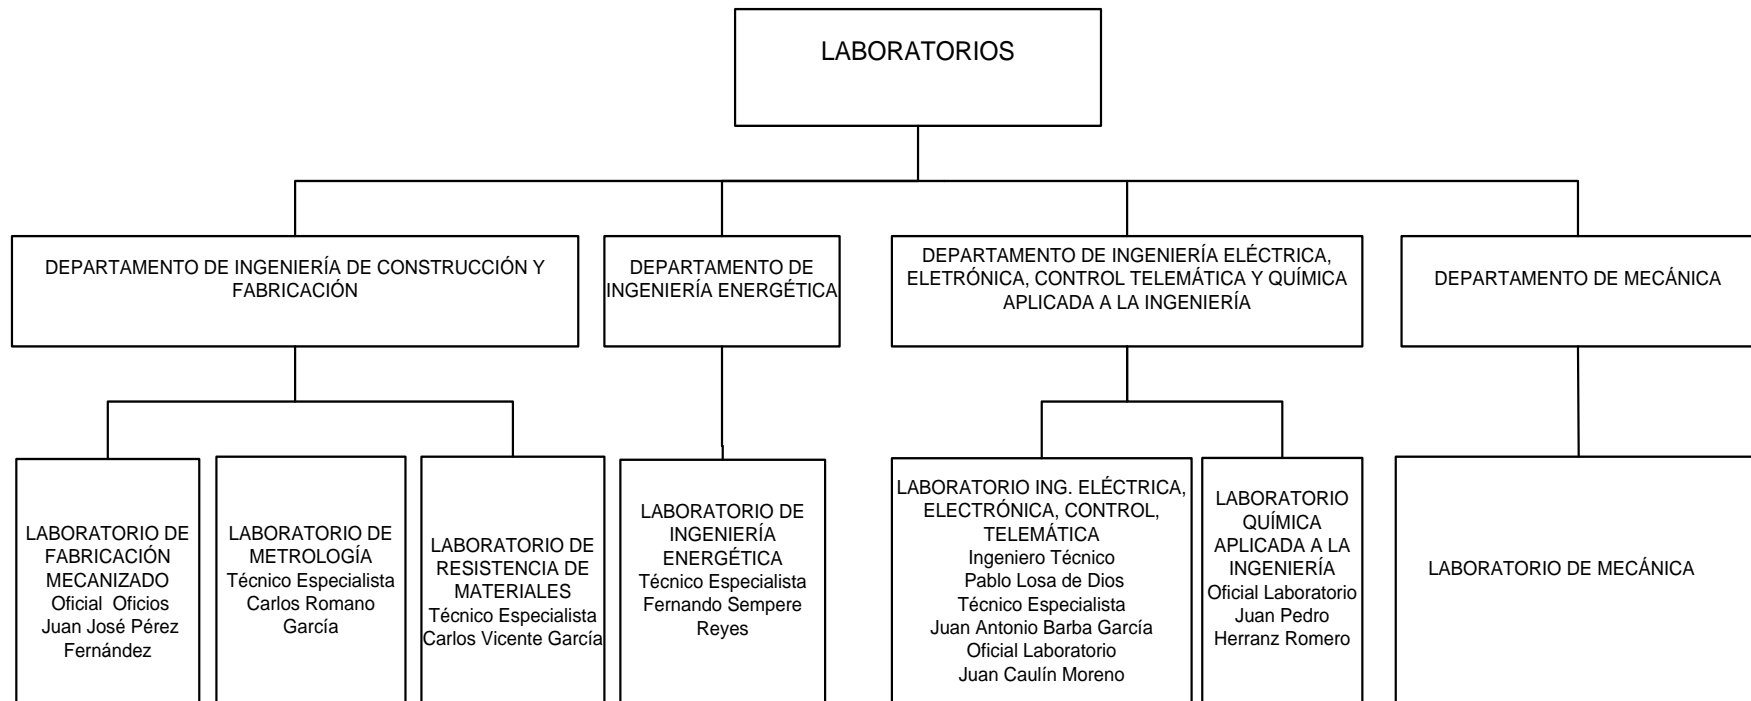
LABORATORIOS

DEPARTAMENTO DE INGENIERÍA DE CONSTRUCCIÓN Y FABRICACIÓN

DEPARTAMENTO DE INGENIERÍA ENERGÉTICA

DEPARTAMENTO DE INGENIERÍA ELÉCTRICA, ELETRÓNICA, CONTROL TELEMÁTICA Y QUÍMICA APLICADA A LA INGENIERÍA

DEPARTAMENTO DE MECÁNICA

LABORATORIO DE FABRICACIÓN MECANIZADO
Oficial Oficios
Juan José Pérez Fernández

LABORATORIO DE METROLOGÍA
Técnico Especialista
Carlos Romano García

LABORATORIO DE RESISTENCIA DE MATERIALES
Técnico Especialista
Carlos Vicente García

LABORATORIO DE INGENIERÍA ENERGÉTICA
Técnico Especialista
Fernando Sempere Reyes

LABORATORIO ING. ELÉCTRICA, ELECTRÓNICA, CONTROL, TELEMÁTICA
Ingeniero Técnico
Pablo Losa de Dios
Técnico Especialista
Juan Antonio Barba García
Oficial Laboratorio
Juan Caulín Moreno

LABORATORIO QUÍMICA APLICADA A LA INGENIERÍA
Oficial Laboratorio
Juan Pedro Herranz Romero

LABORATORIO DE MECÁNICA